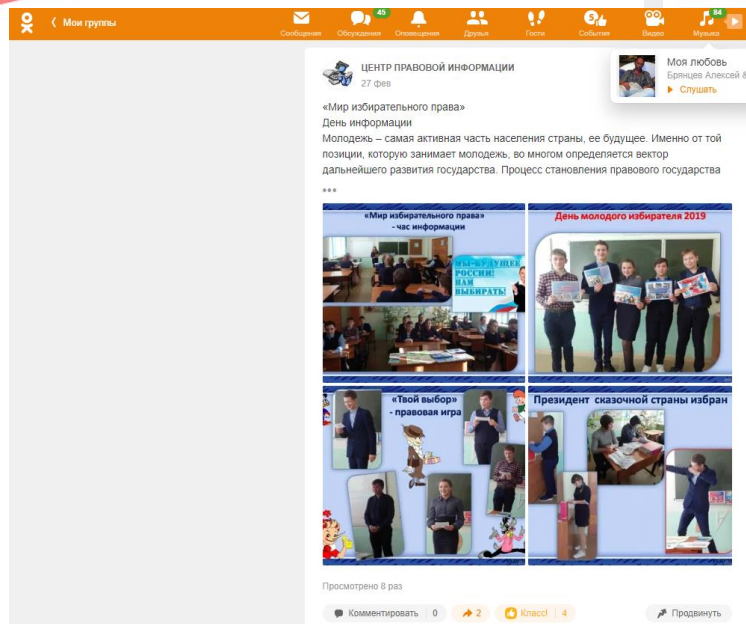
Мои группы

Сообщения 45 Обсуждения Оповещения Друзья Гости 5 События Видео 84 Музыка

Моя любовь
Брянцев Алексей &
Слушать

ЦЕНТР ПРАВОВОЙ ИНФОРМАЦИИ
27 фев

«Мир избирательного права»
День информации
Молодежь – самая активная часть населения страны, ее будущее. Именно от той позиции, которую занимает молодежь, во многом определяется вектор дальнейшего развития государства. Процесс становления правового государства
•••

«Мир избирательного права» - час информации

МЫ-БУДУЩЕЕ РОССИИ! НАМ ВЫБИРАТЬ!

День молодого избирателя 2019

«Твой выбор» - правовая игра

Президент сказочной страны избран

Просмотрено 8 раз

Комментировать 0 2 Класс! 4 Продвинуть